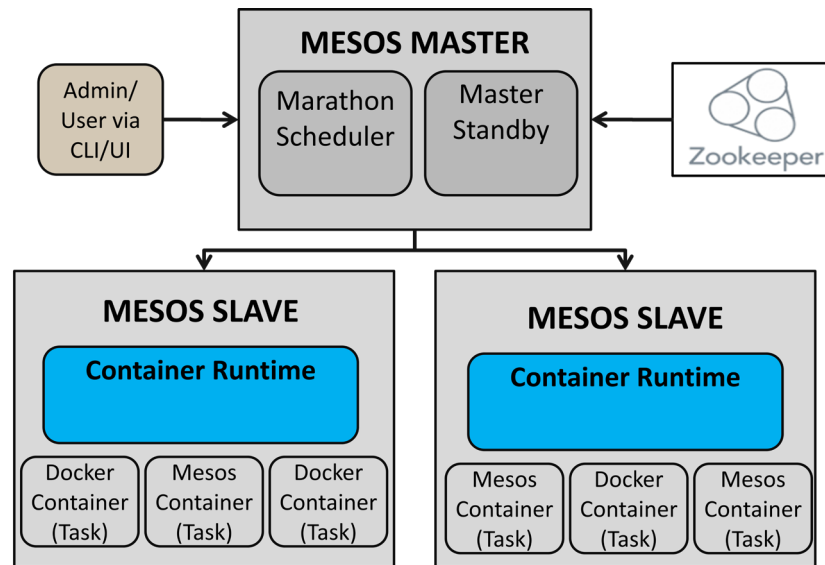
MESOS MASTER

Admin/ User via CLI/UI

Marathon Scheduler

Master Standby

Zookeeper

MESOS SLAVE

Container Runtime

Docker Container (Task)

Mesos Container (Task)

Docker Container (Task)

MESOS SLAVE

Container Runtime

Mesos Container (Task)

Docker Container (Task)

Mesos Container (Task)